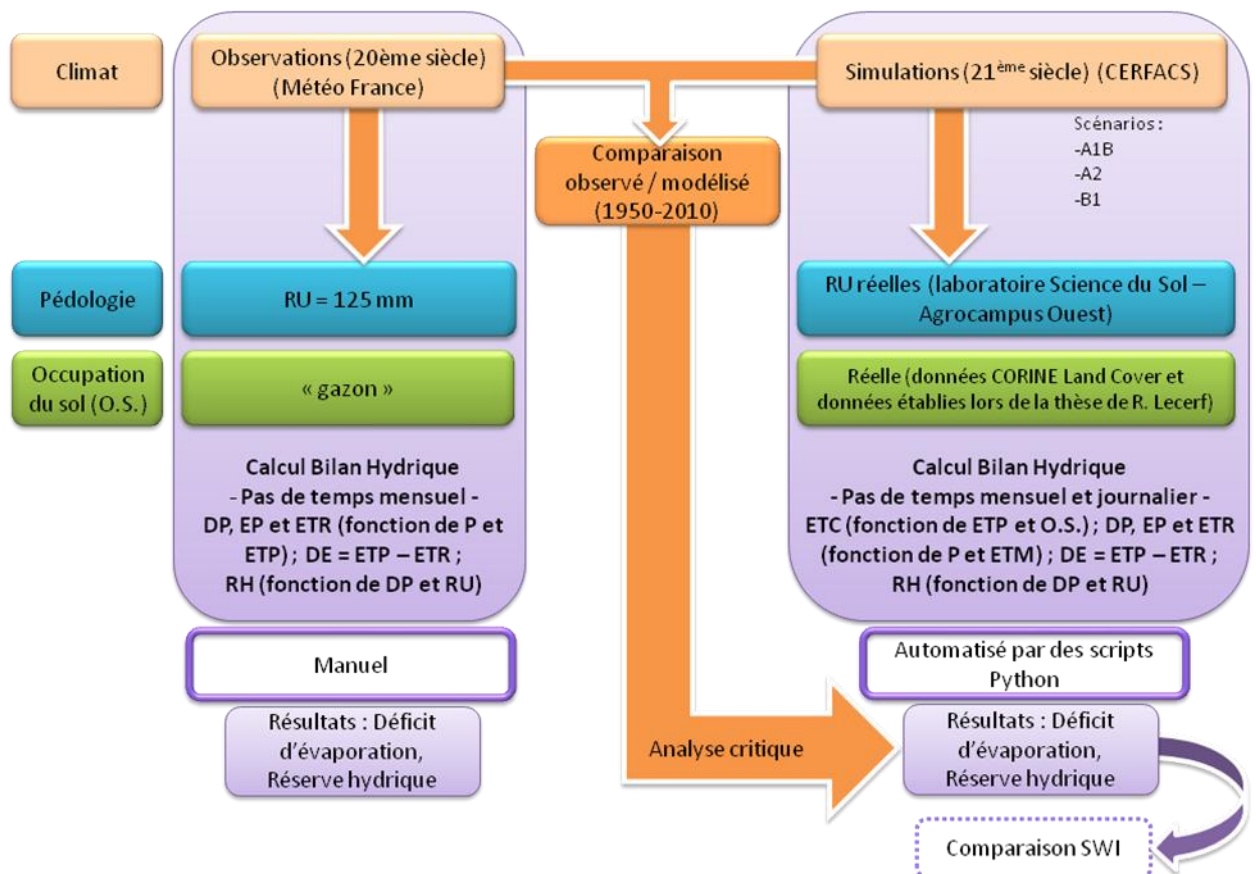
Climat

Observations (20ème siècle) (Météo France)

Simulations (21$^{\text{ème}}$ siècle) (CERFACS)

Scénarios :
-A1B
-A2
-B1

Comparaison observé / modélisé (1950-2010)

Pédologie

RU = 125 mm

RU réelles (laboratoire Science du Sol – Agrocampus Ouest)

Occupation du sol (O.S.)

« gazon »

Réelle (données CORINE Land Cover et données établies lors de la thèse de R. Lecerf)

Calcul Bilan Hydrique
- Pas de temps mensuel -
DP, EP et ETR (fonction de P et ETP) ; DE = ETP – ETR ;
RH (fonction de DP et RU)

Calcul Bilan Hydrique
- Pas de temps mensuel et journalier -
ETC (fonction de ETP et O.S.) ; DP, EP et ETR (fonction de P et ETM) ; DE = ETP – ETR ;
RH (fonction de DP et RU)

Manuel

Automatisé par des scripts Python

Résultats : Déficit d'évaporation, Réserve hydrique

Analyse critique

Résultats : Déficit d'évaporation, Réserve hydrique

Comparaison SWI